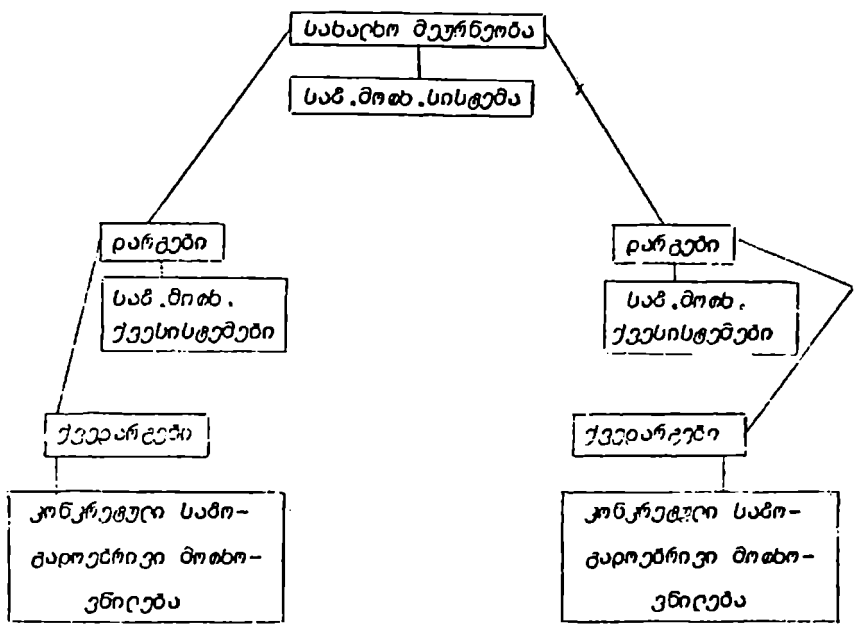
სახალხო მეურნეობა

საზ. მოთხ. სისტემა

დარგები

საზ. მოთხ. ქვესისტემები

ქვედარგები

კონკრეტული საზოგადოებრივი მოთხოვნილება

დარგები

საზ. მოთხ. ქვესისტემები

ქვედარგები

კონკრეტული საზოგადოებრივი მოთხოვნილება